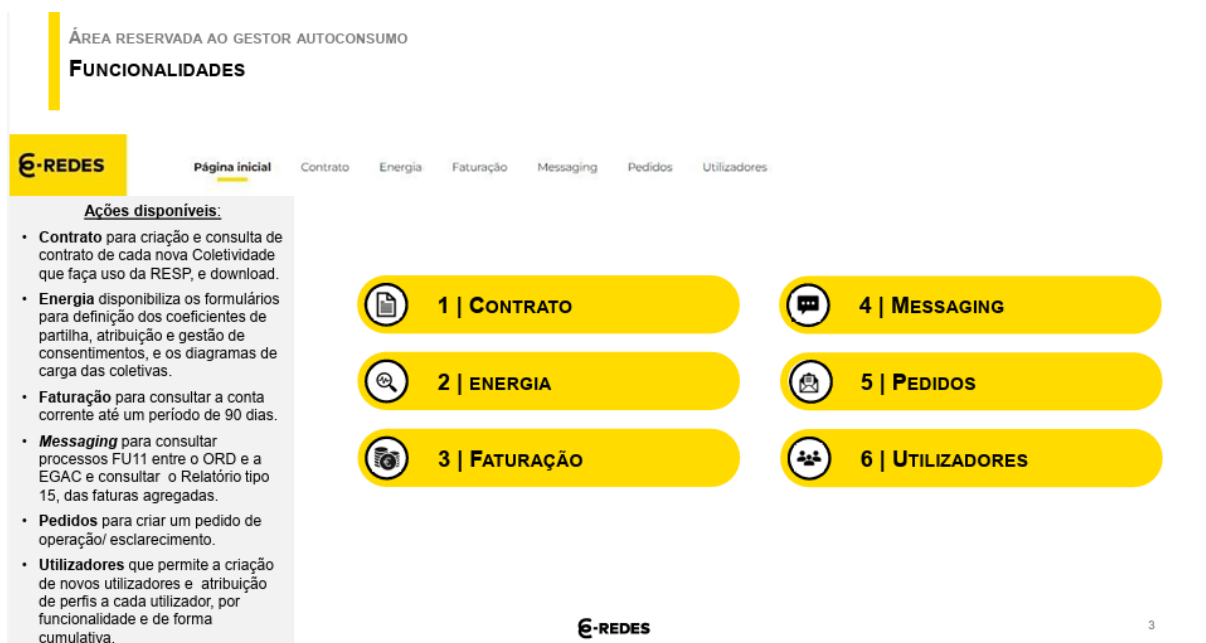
ÁREA RESERVADA AO GESTOR AUTOCONSUMO

FUNCIONALIDADES

E-REDES

Página inicial Contrato Energia Faturação Messaging Pedidos Utilizadores

Ações disponíveis:

• Contrato para criação e consulta de contrato de cada nova Coletividade que faça uso da RESP, e download.

• Energia disponibiliza os formulários para definição dos coeficientes de partilha, atribuição e gestão de consentimentos, e os diagramas de carga das coletivas.

• Faturação para consultar a conta corrente até um período de 90 dias.

• Messaging para consultar processos FU11 entre o ORD e a EGAC e consultar o Relatório tipo 15, das faturas agregadas.

• Pedidos para criar um pedido de operação/ esclarecimento.

• Utilizadores que permite a criação de novos utilizadores e atribuição de perfis a cada utilizador, por funcionalidade e de forma cumulativa.

1 | CONTRATO

2 | ENERGIA

3 | FATURAÇÃO

4 | MESSAGING

5 | PEDIDOS

6 | UTILIZADORES

E-REDES

3